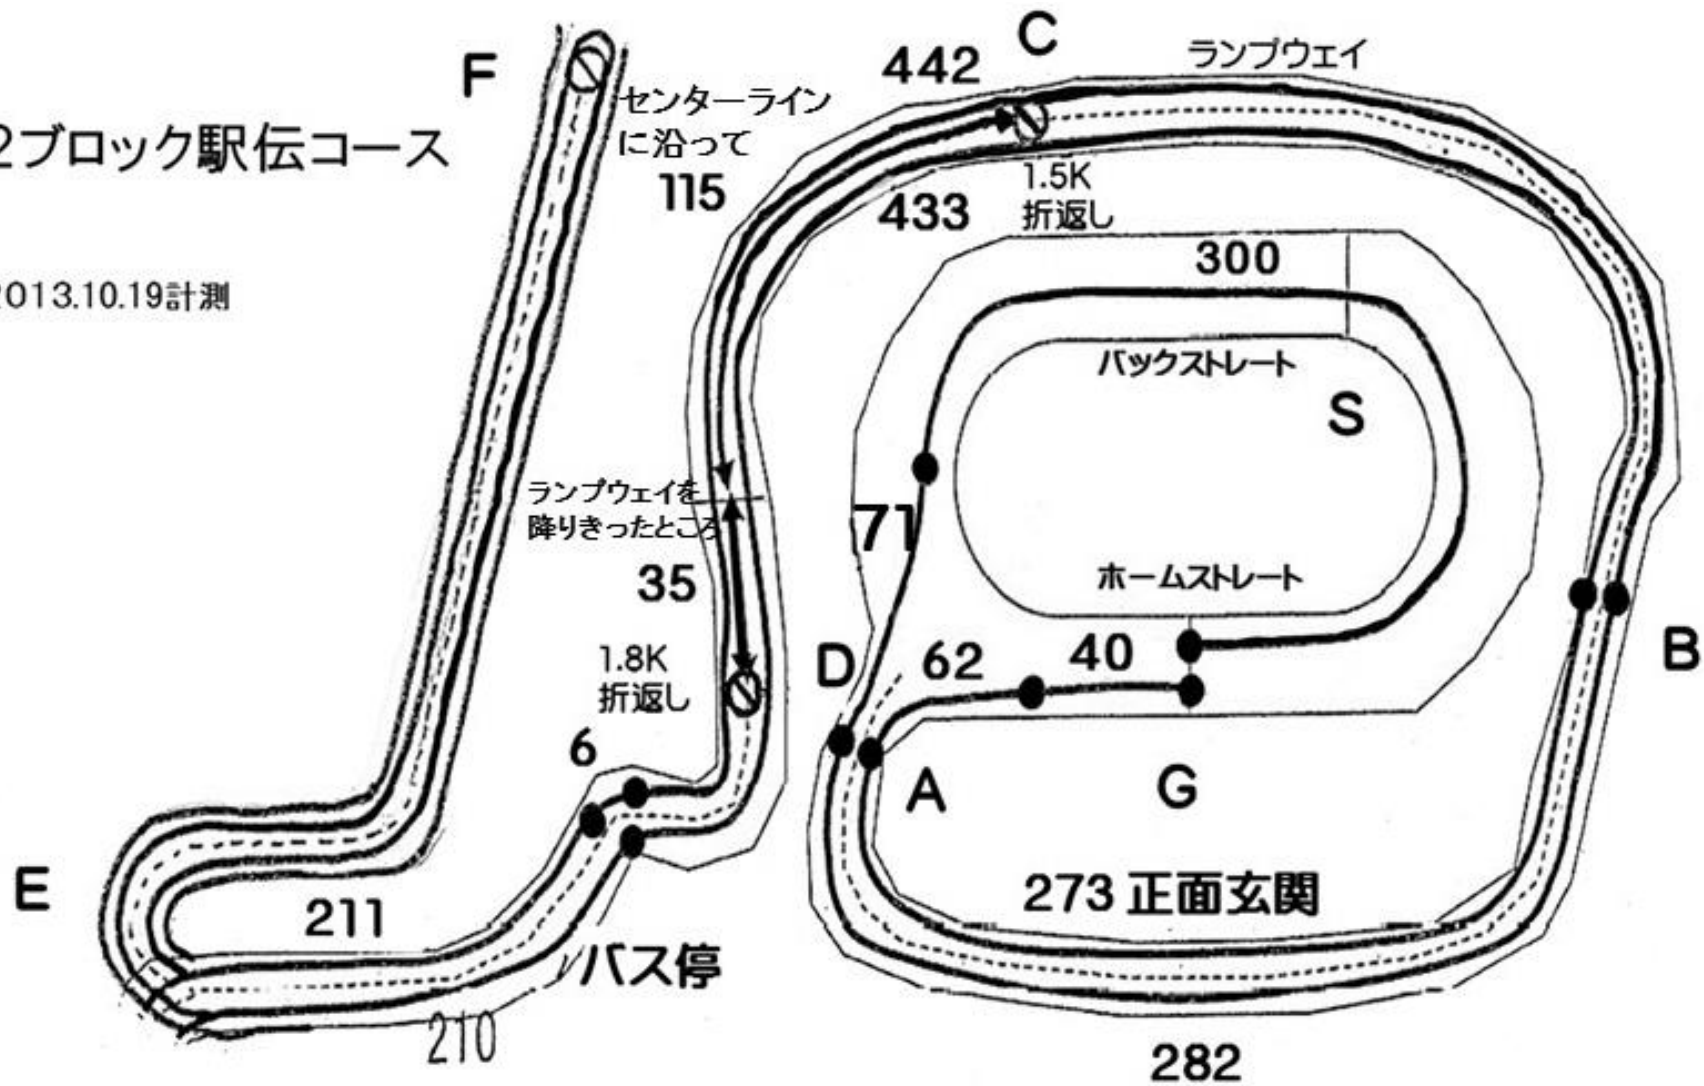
2ブロック駅伝コース

2013.10.19計測

F

センターラインに沿って

115

442

C

ランプウェイ

1.5K折返し

433

300

バックストレート

S

ランプウェイを降りきったところ

71

35

ホームストレート

1.8K折返し

D

62

40

B

6

A

G

E

211

273 正面玄関

バス停

210

282